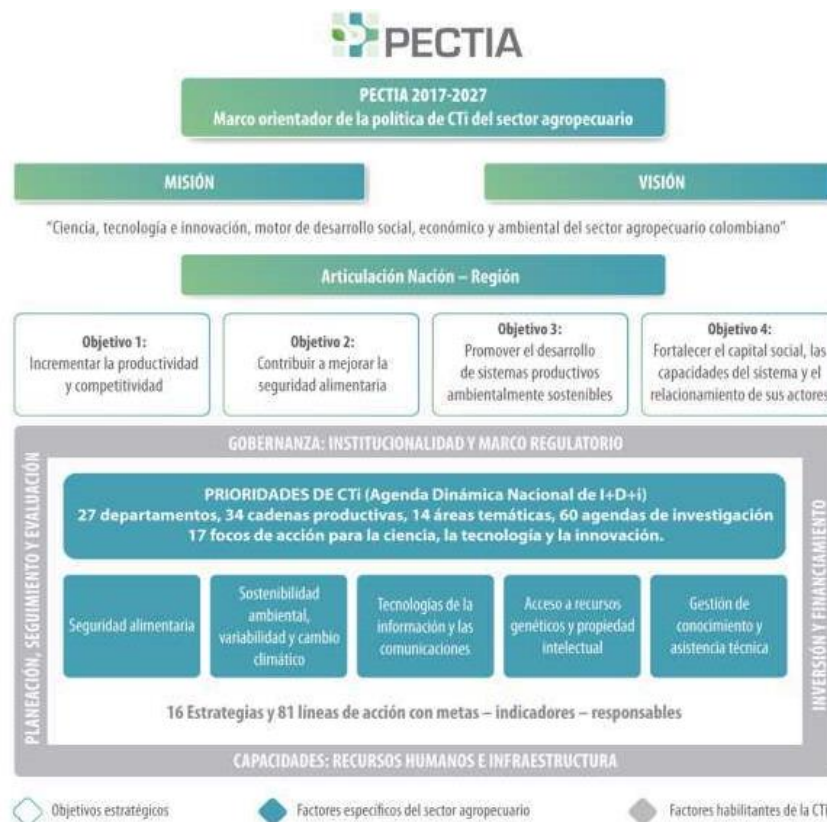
PECTIA

PECTIA 2017-2027
Marco orientador de la política de CTi del sector agropecuario

MISIÓN

VISIÓN

"Ciencia, tecnología e innovación, motor de desarrollo social, económico y ambiental del sector agropecuario colombiano"

Articulación Nación – Región

Objetivo 1:
Incrementar la productividad y competitividad

Objetivo 2:
Contribuir a mejorar la seguridad alimentaria

Objetivo 3:
Promover el desarrollo de sistemas productivos ambientalmente sostenibles

Objetivo 4:
Fortalecer el capital social, las capacidades del sistema y el relacionamiento de sus actores

GOBERNANZA: INSTITUCIONALIDAD Y MARCO REGULATORIO

PLANEACIÓN, SEGUIMIENTO Y EVALUACIÓN

PRIORIDADES DE CTi (Agenda Dinámica Nacional de I+D+i)
27 departamentos, 34 cadenas productivas, 14 áreas temáticas, 60 agendas de investigación
17 focos de acción para la ciencia, la tecnología y la innovación.

Seguridad alimentaria

Sostenibilidad ambiental, variabilidad y cambio climático

Tecnologías de la información y las comunicaciones

Acceso a recursos genéticos y propiedad intelectual

Gestión de conocimiento y asistencia técnica

16 Estrategias y 81 líneas de acción con metas – indicadores – responsables

INVERSIÓN Y FINANCIAMIENTO

CAPACIDADES: RECURSOS HUMANOS E INFRAESTRUCTURA

Objetivos estratégicos

Factores específicos del sector agropecuario

Factores habilitantes de la CTi